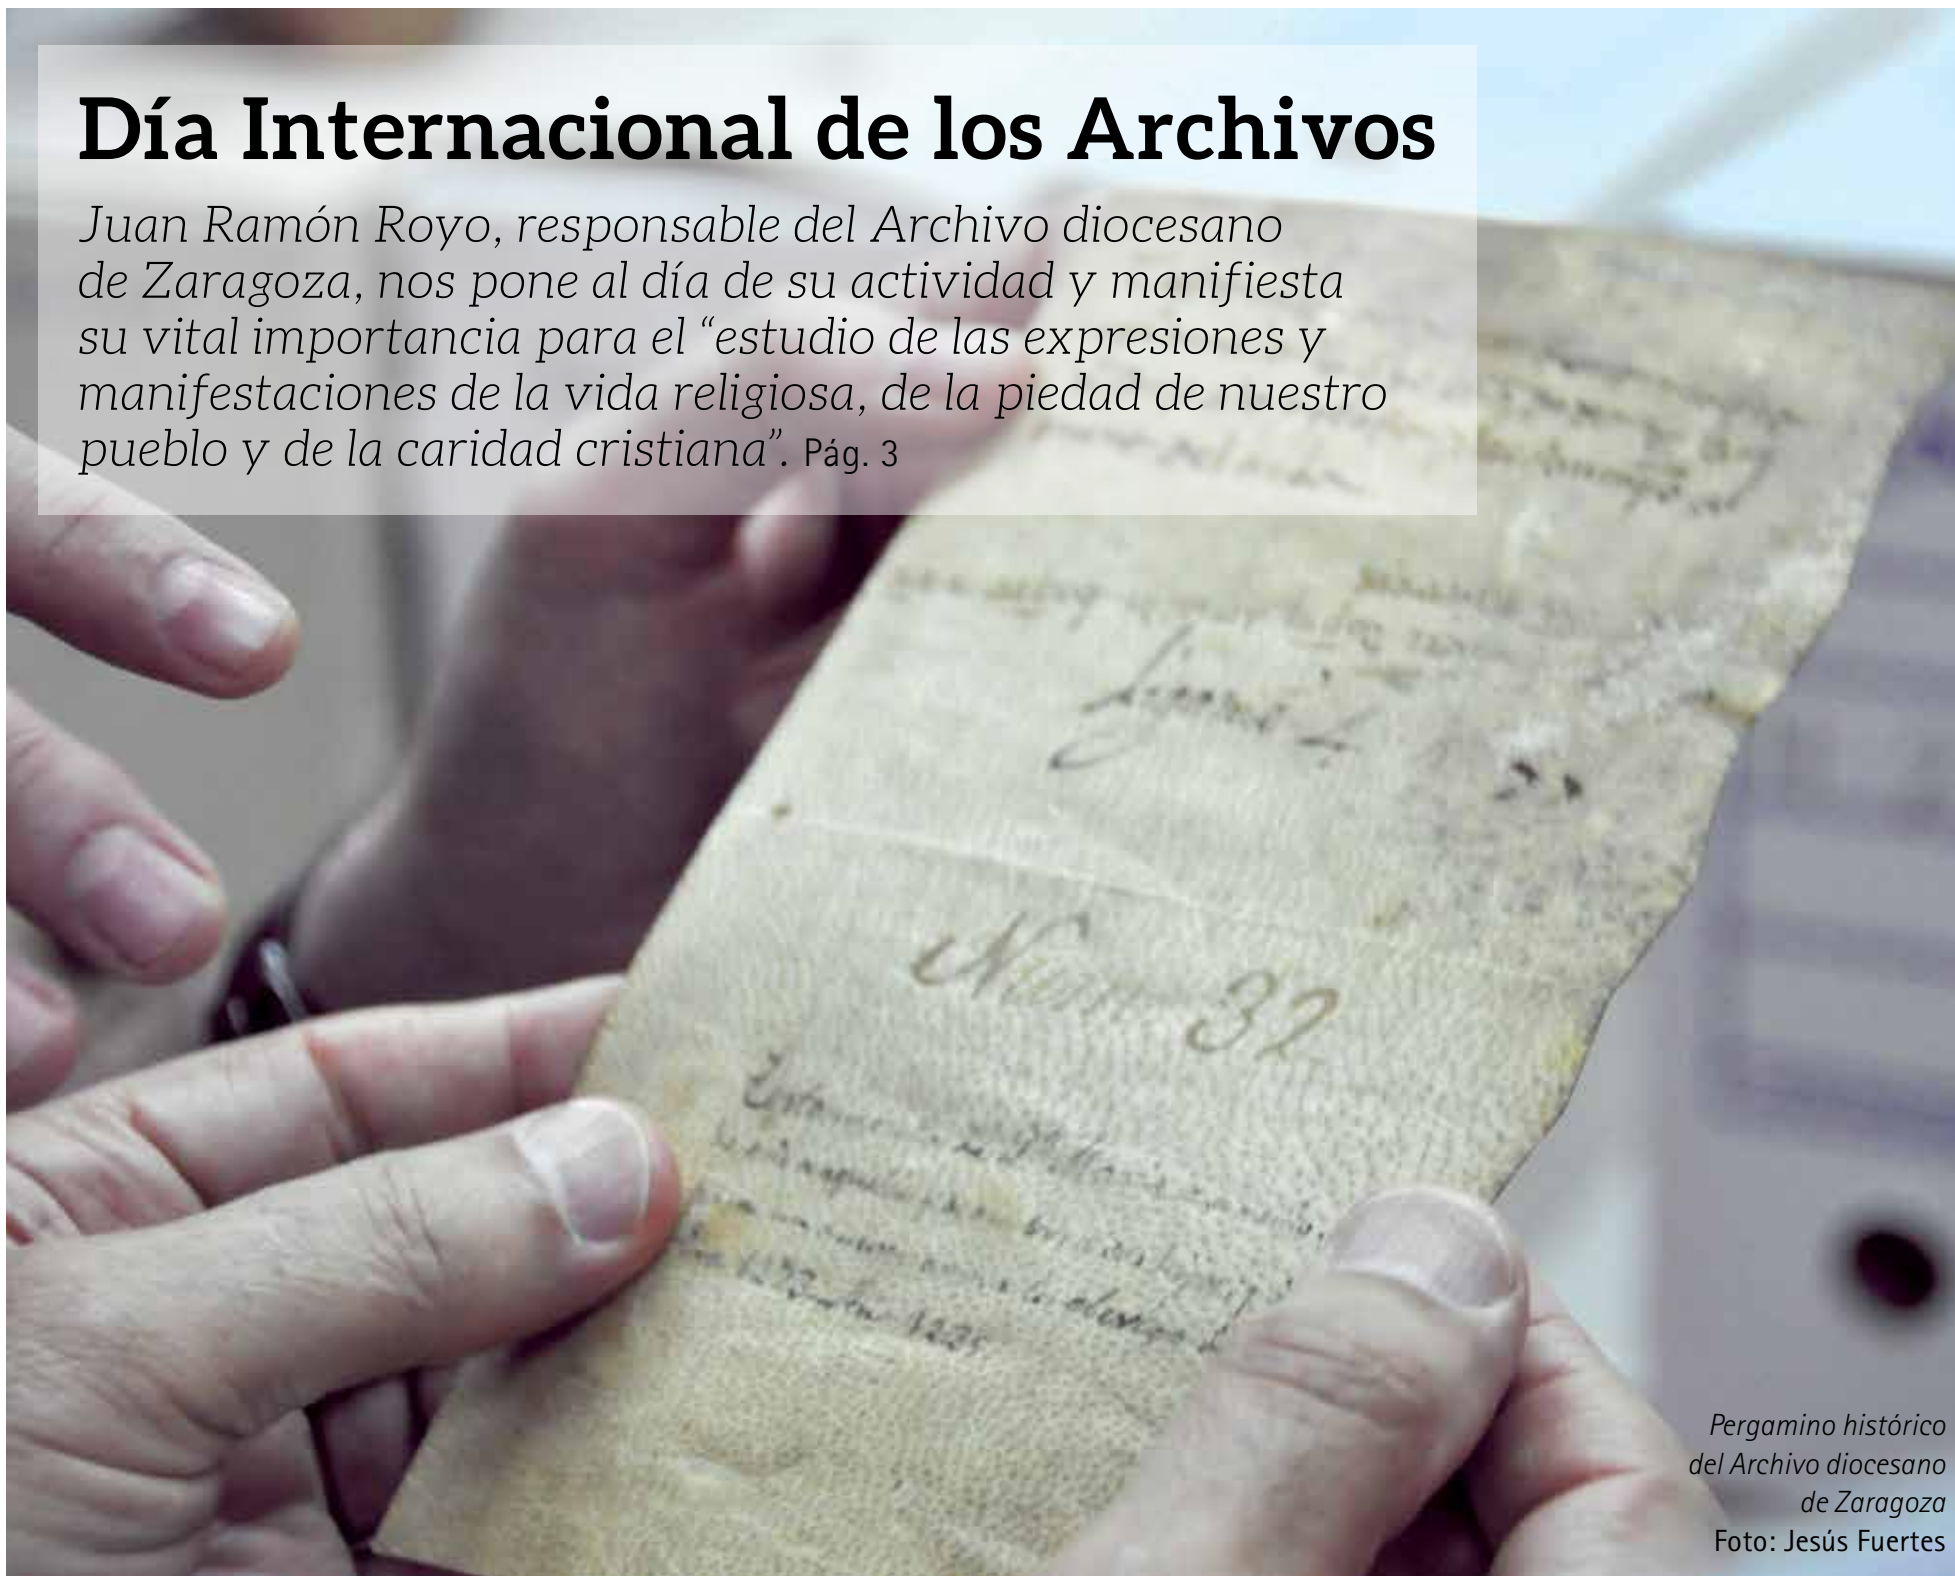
Día Internacional de los Archivos

Juan Ramón Royo, responsable del Archivo diocesano de Zaragoza, nos pone al día de su actividad y manifiesta su vital importancia para el "estudio de las expresiones y manifestaciones de la vida religiosa, de la piedad de nuestro pueblo y de la caridad cristiana". Pág. 3

Num. 32

Pergamino histórico del Archivo diocesano de Zaragoza
Foto: Jesús Fuertes